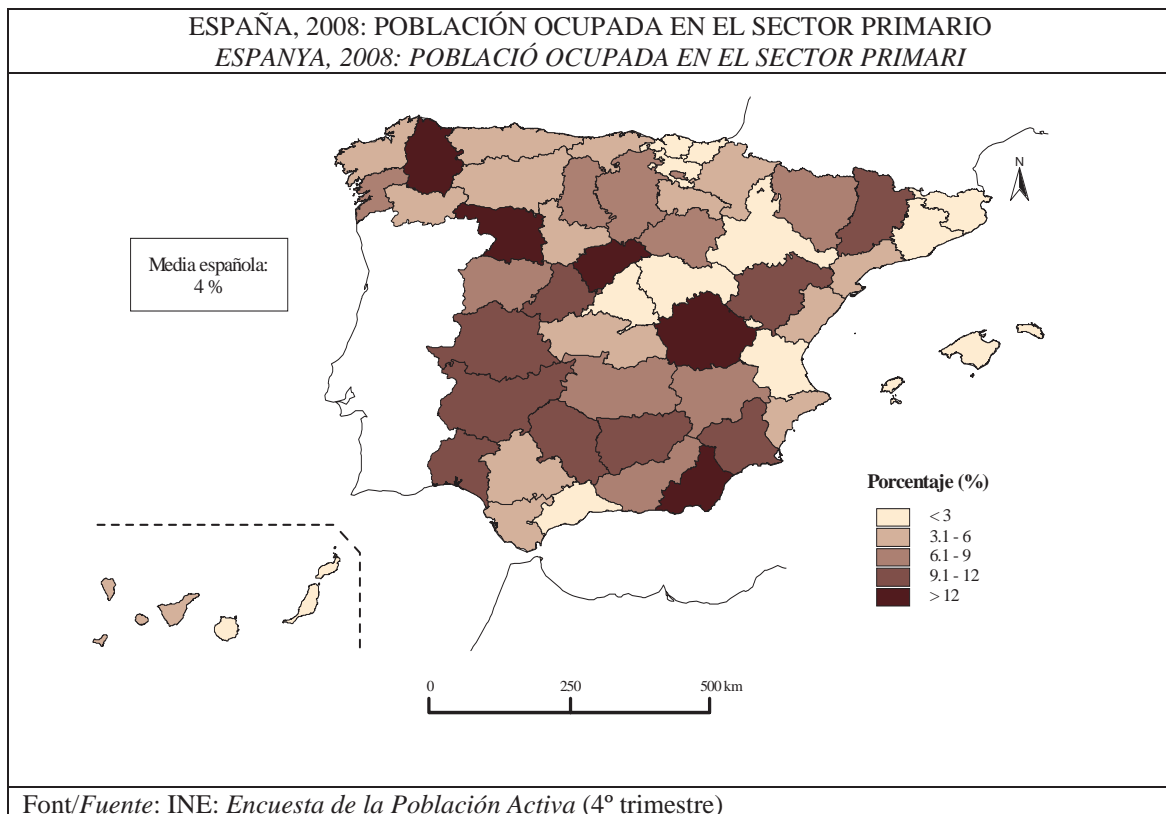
ESPAÑA, 2008: POBLACIÓN OCUPADA EN EL SECTOR PRIMARIO
ESPANYA, 2008: POBLACIÓ OCUPADA EN EL SECTOR PRIMARI

Media española:
4 %

N

Porcentaje (%)
< 3
3.1 - 6
6.1 - 9
9.1 - 12
> 12

0
250
500 km

Font/Fuente: INE: Encuesta de la Población Activa (4º trimestre)